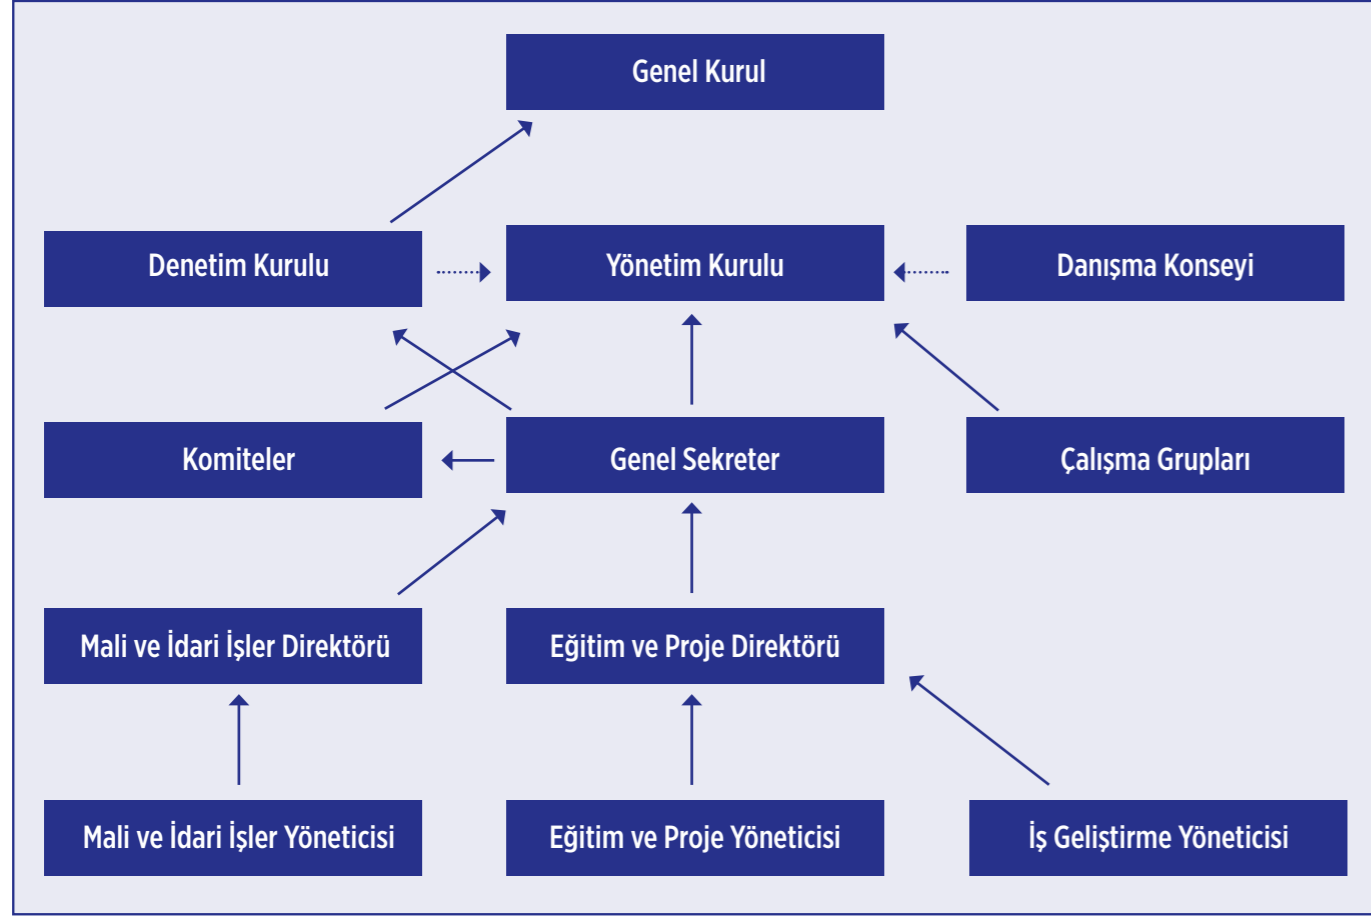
Genel Kurul

Denetim Kurulu

Yönetim Kurulu

Danışma Konseyi

Komiteler

Genel Sekreter

Çalışma Grupları

Mali ve İdari İşler Direktörü

Eğitim ve Proje Direktörü

Mali ve İdari İşler Yöneticisi

Eğitim ve Proje Yöneticisi

İş Geliştirme Yöneticisi